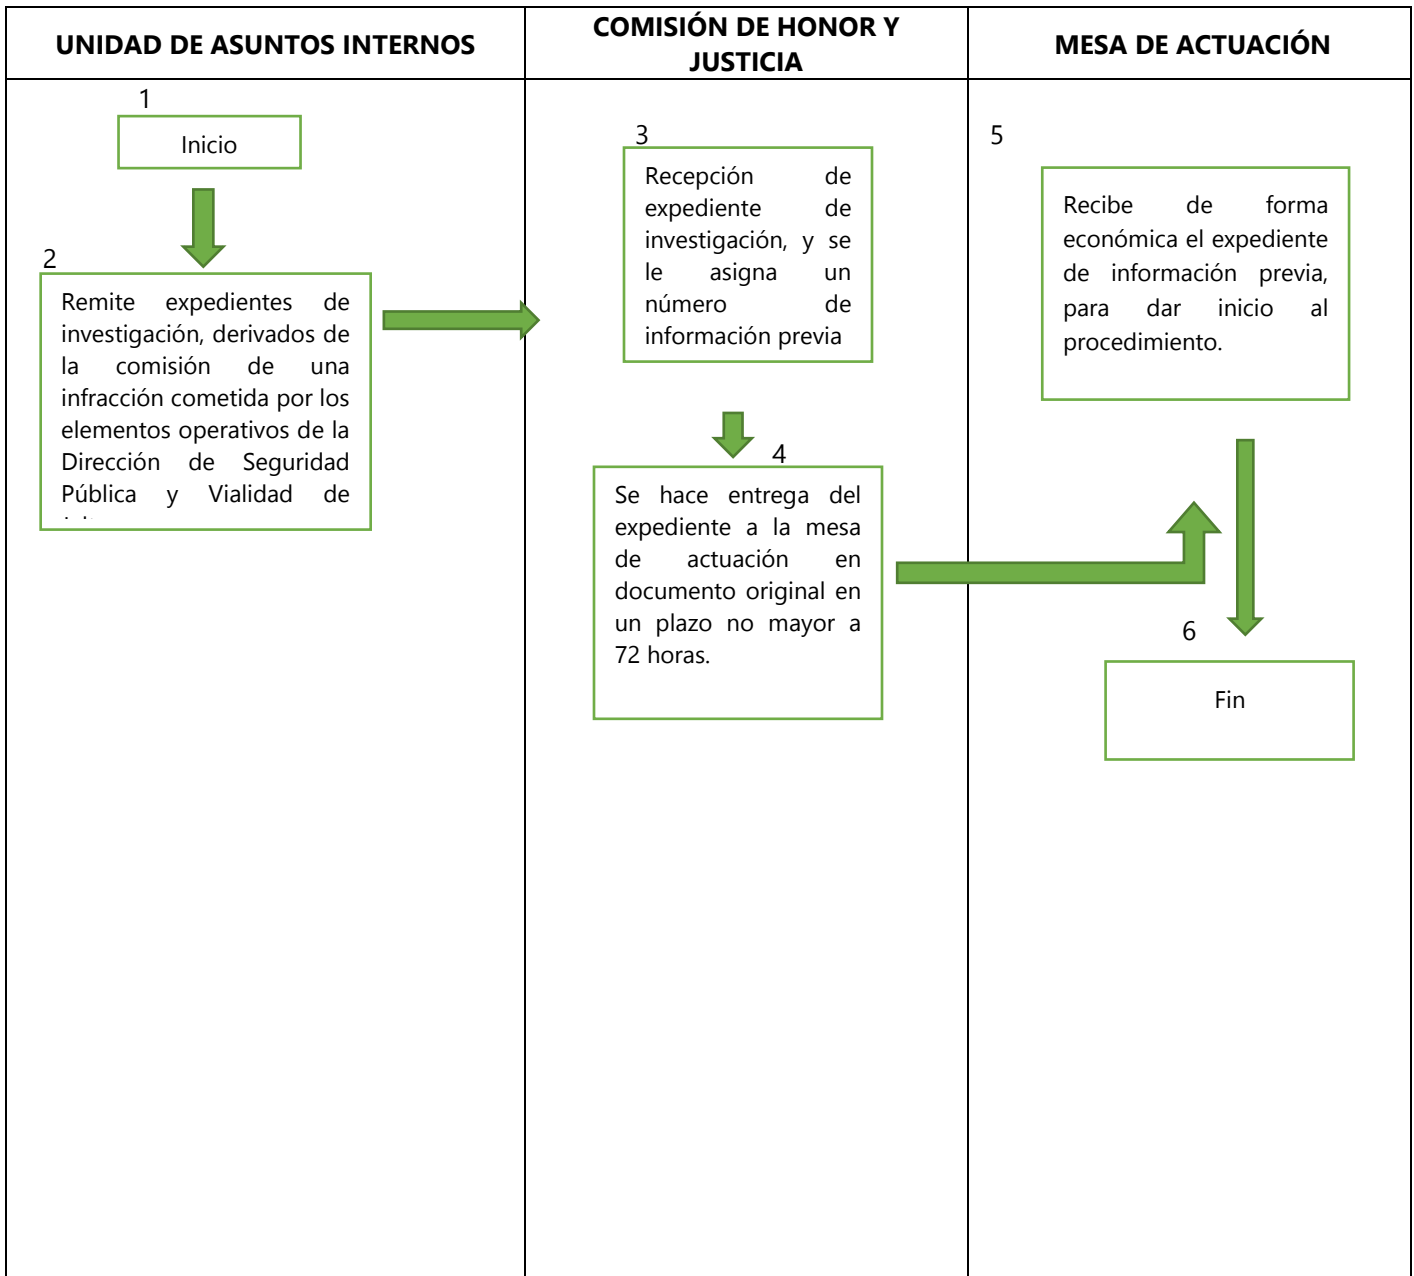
| UNIDAD DE ASUNTOS INTERNOS | COMISIÓN DE HONOR Y JUSTICIA | MESA DE ACTUACIÓN |
|---|---|---|
| 1 Inicio 2 Remite expedientes de investigación, derivados de la comisión de una infracción cometida por los elementos operativos de la Dirección de Seguridad Pública y Vialidad de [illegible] | 3 Recepción de expediente de investigación, y se le asigna un número de información previa 4 Se hace entrega del expediente a la mesa de actuación en documento original en un plazo no mayor a 72 horas. | 5 Recibe de forma económica el expediente de información previa, para dar inicio al procedimiento. 6 Fin |